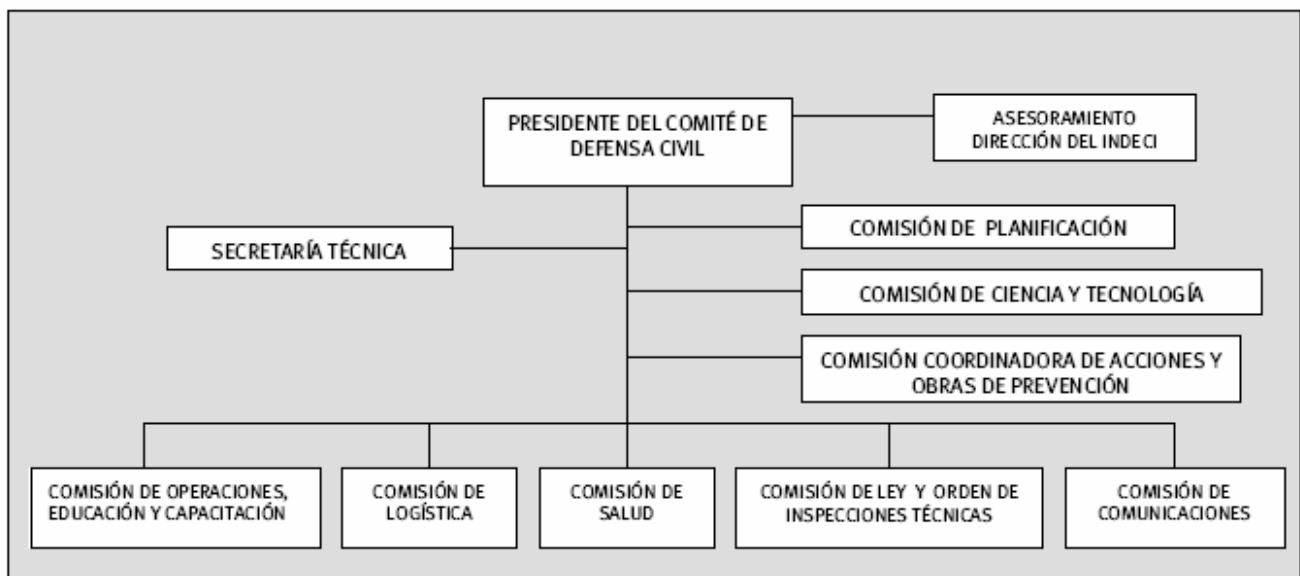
PRESIDENTE DEL COMITÉ DE DEFENSA CIVIL

ASESORAMIENTO DIRECCIÓN DEL INDECI

SECRETARÍA TÉCNICA

COMISIÓN DE PLANIFICACIÓN

COMISIÓN DE CIENCIA Y TECNOLOGÍA

COMISIÓN COORDINADORA DE ACCIONES Y OBRAS DE PREVENCIÓN

COMISIÓN DE OPERACIONES, EDUCACIÓN Y CAPACITACIÓN

COMISIÓN DE LOGÍSTICA

COMISIÓN DE SALUD

COMISIÓN DE LEY Y ORDEN DE INSPECCIONES TÉCNICAS

COMISIÓN DE COMUNICACIONES